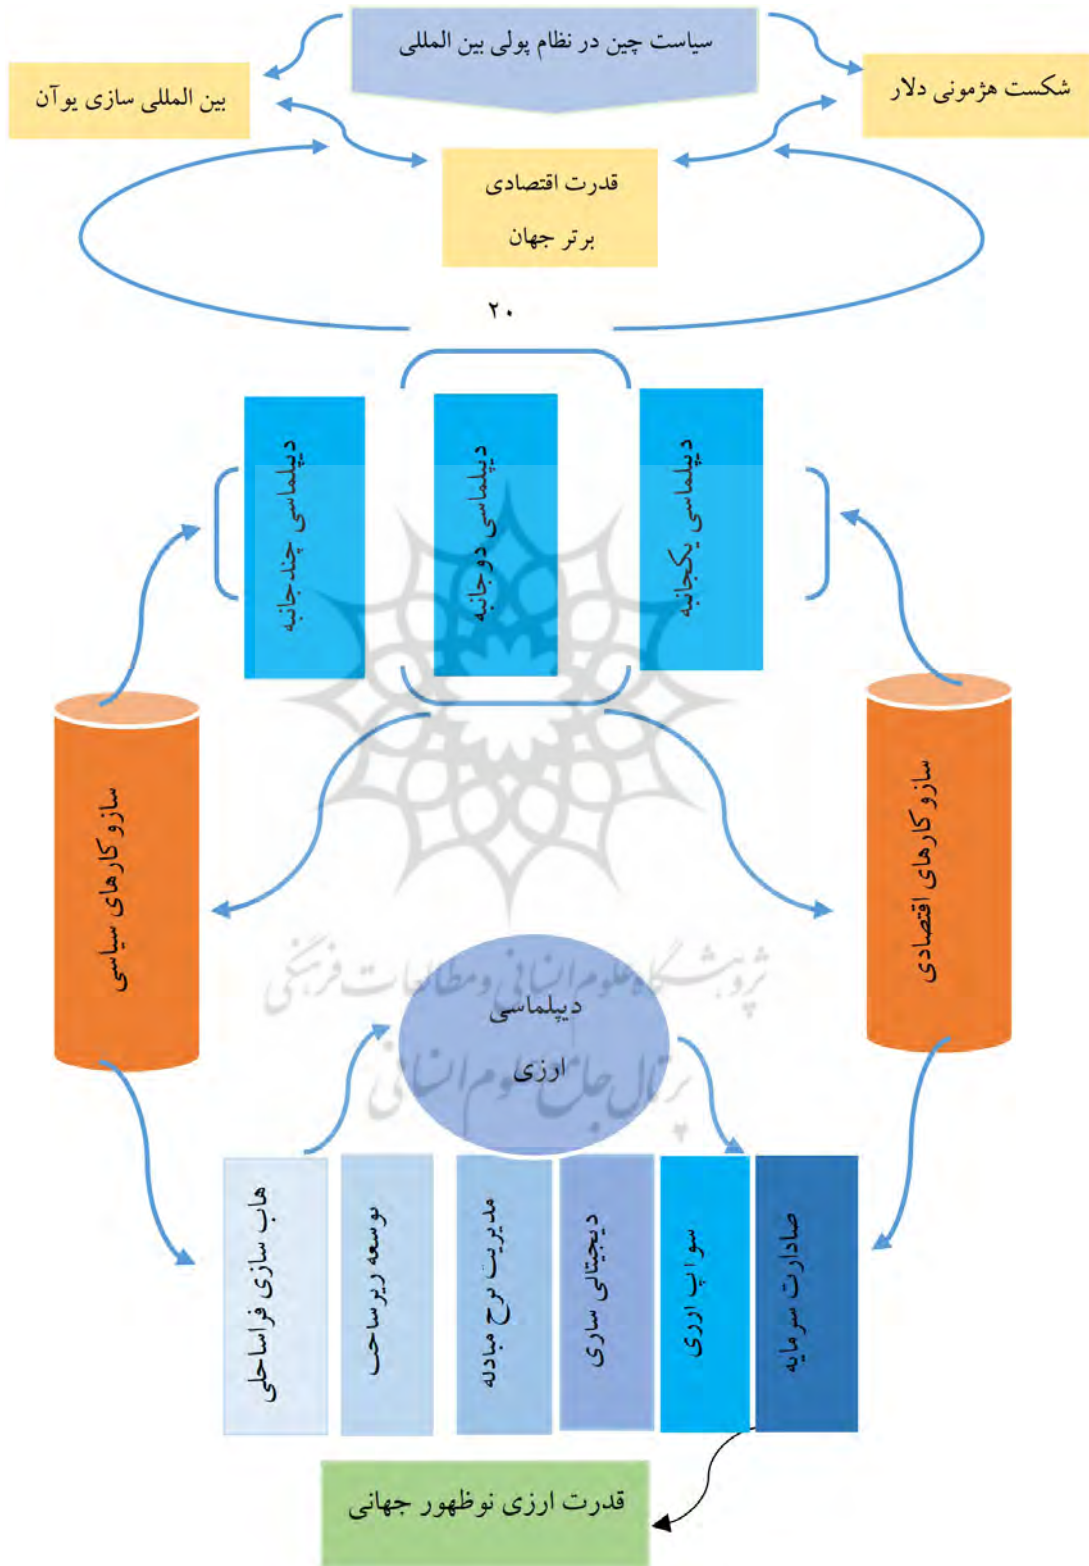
سیاست چین در نظام پولی بین المللی

بین المللی سازی یوآن

شکست هژمونی دلار

قدرت اقتصادی برتر جهان

۲۰

دیپلماسی چندجانبه

دیپلماسی دوجانبه

دیپلماسی یکجانبه

سازوکارهای سیاسی

سازوکارهای اقتصادی

پژوهشگاه علوم انسانی و مطالعات فرهنگی
پرتال جامع علوم انسانی

دیپلماسی ارزی

هاب سازی فراساحلی

توسعه زیرساخت

مدیریت نرخ مبادله

دیجیتالی سازی

سواپ ارزی

صادارت سرمایه

قدرت ارزی نوظهور جهانی